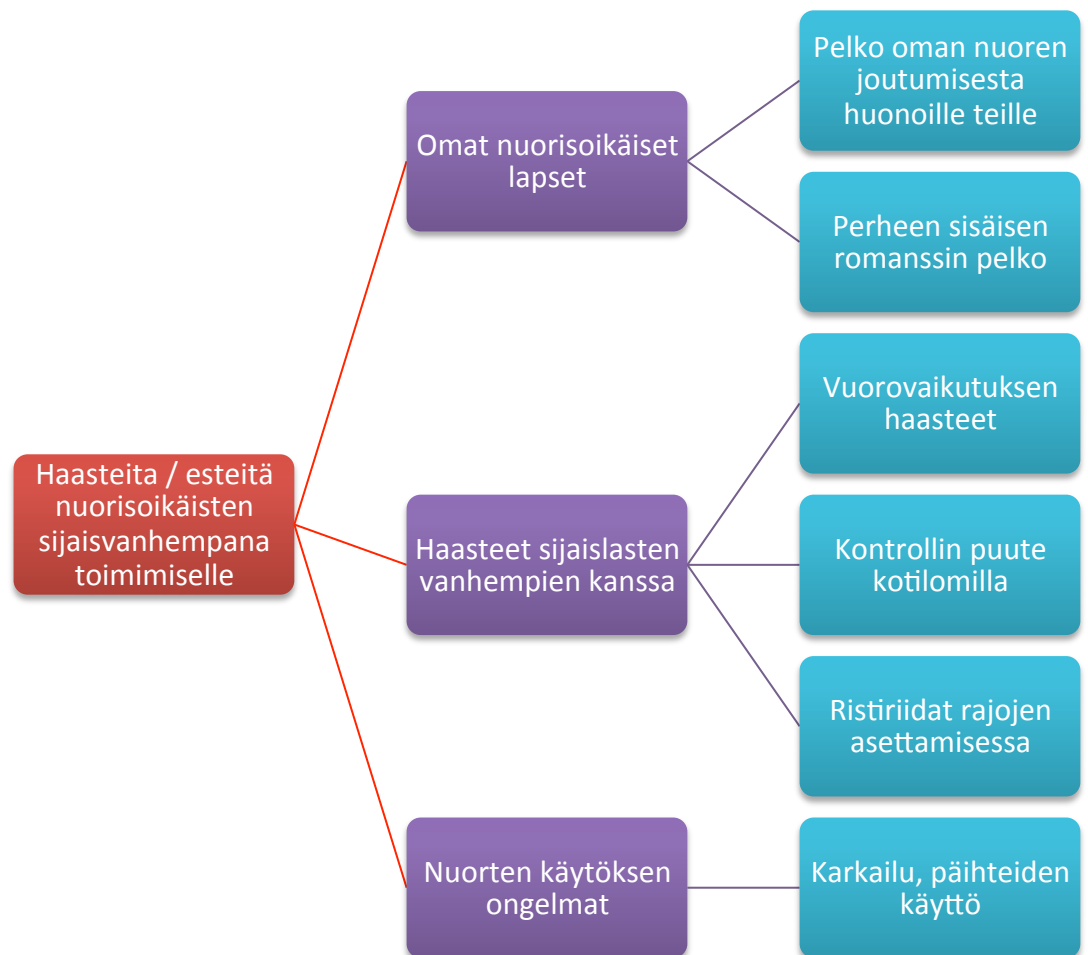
Haasteita / esteitä nuorisoikäisten sijaisvanhempana toimimiselle

Omat nuorisoikäiset lapset

Pelko oman nuoren joutumisesta huonoille teille

Perheen sisäisen romanssin pelko

Haasteet sijaislasten vanhempien kanssa

Vuorovaikutuksen haasteet

Kontrollin puute kotilomilla

Ristiriidat rajojen asettamisessa

Nuorten käytöksen ongelmat

Karkailu, päihteiden käyttö